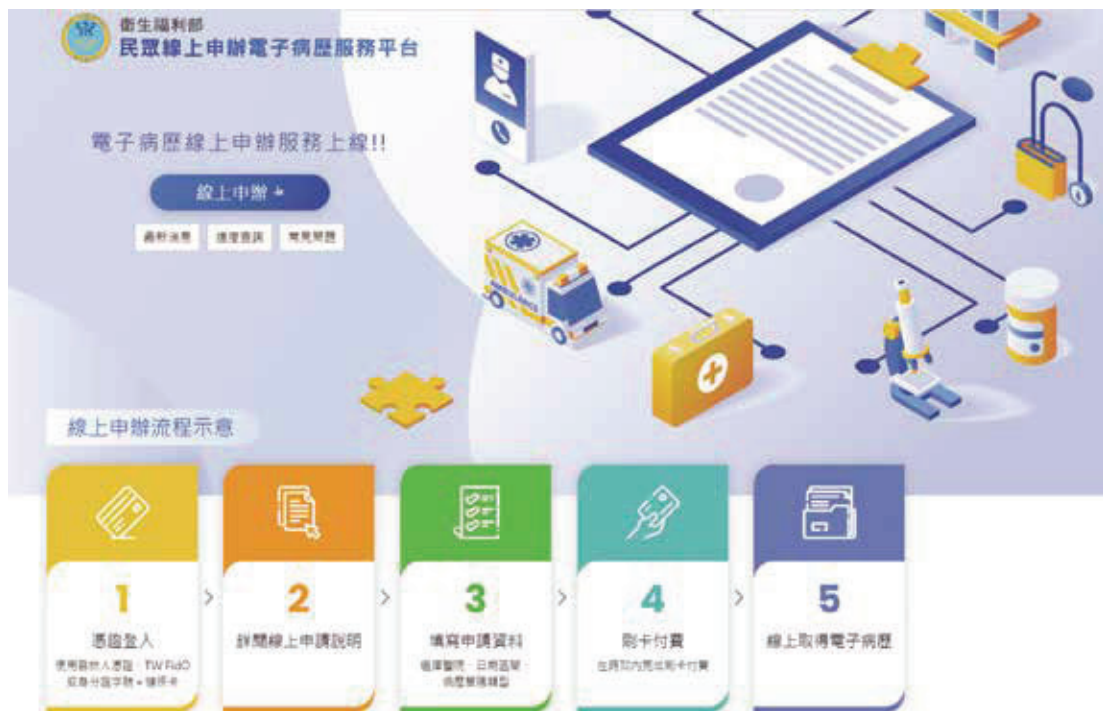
衛生福利部
民眾線上申辦電子病歷服務平台

電子病歷線上申辦服務上線!!

線上申辦

最新消息　進度查詢　常見問題

線上申辦流程示意

1
憑證登入
使用自然人憑證、TW FidO 或身分證字號+健保卡

2
詳閱線上申請說明

3
填寫申請資料
選擇醫院、日期區間、病歷類別

4
刷卡付費
在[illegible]內完成刷卡付費

5
線上取得電子病歷